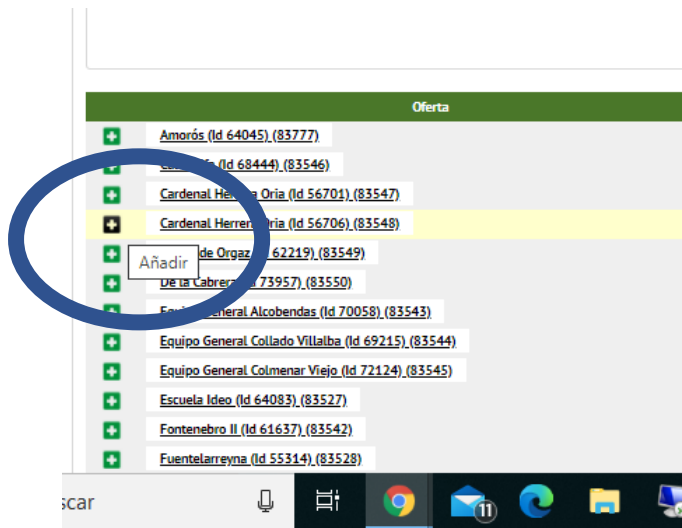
Oferta

Amorós (Id 64045) (83777)

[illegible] (Id 68444) (83546)

Cardenal Her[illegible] Oria (Id 56701) (83547)

Cardenal Herrer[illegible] Oria (Id 56706) (83548)

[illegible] de Orgaz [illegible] 62219) (83549)

Añadir

De la Cabrera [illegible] 73957) (83550)

Equip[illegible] General Alcobendas (Id 70058) (83543)

Equipo General Collado Villalba (Id 69215) (83544)

Equipo General Colmenar Viejo (Id 72124) (83545)

Escuela Ideo (Id 64083) (83527)

Fontenebro II (Id 61637) (83542)

Fuentelarreyna (Id 55314) (83528)

scar

11